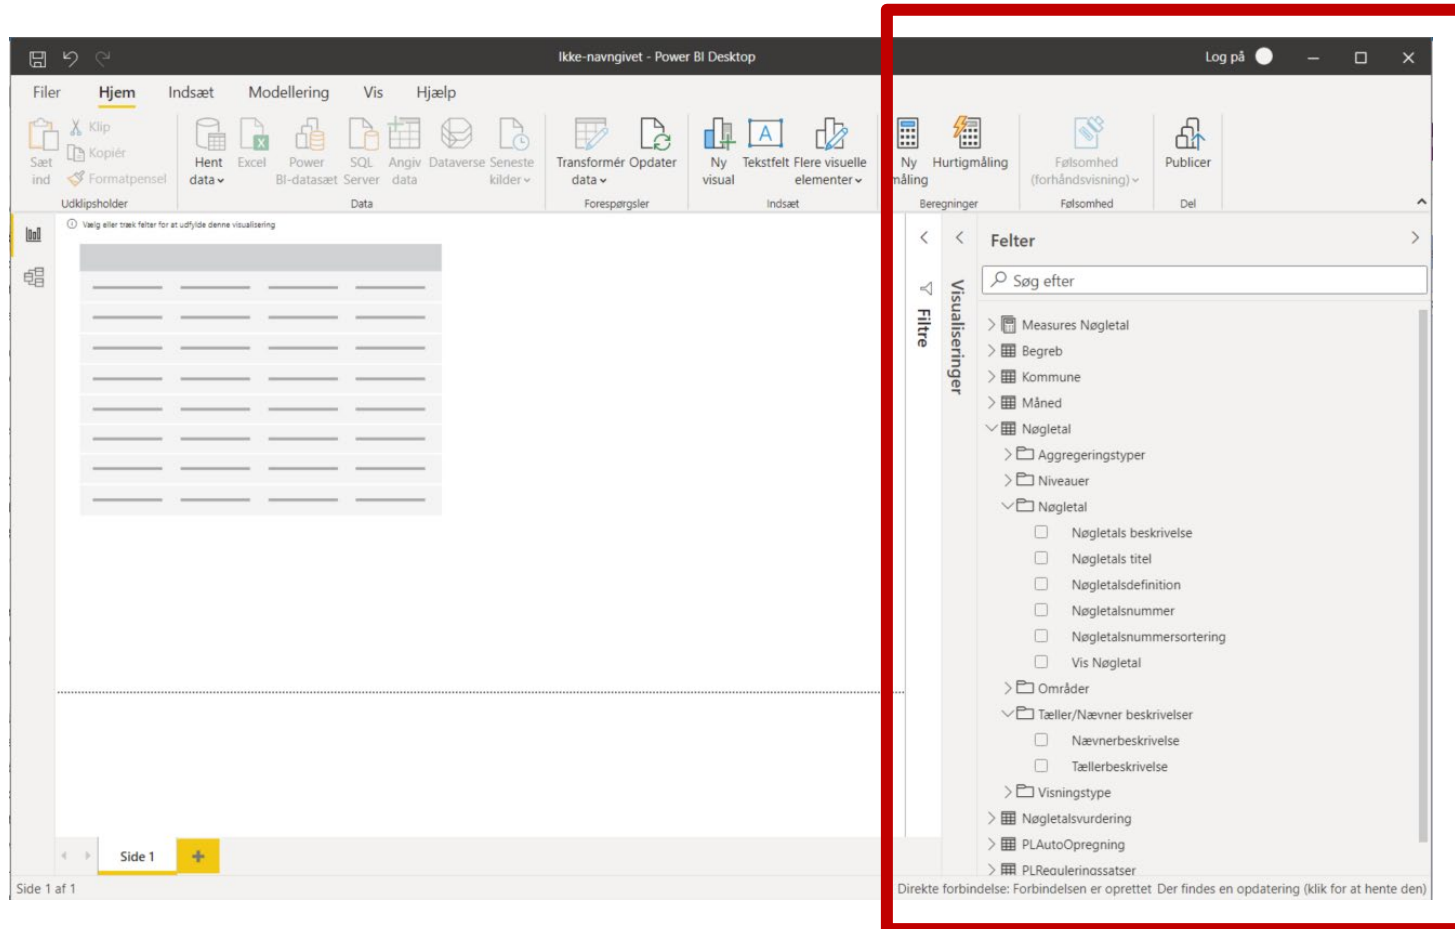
Ikke-navngivet - Power BI Desktop

Log på

Filer Hjem Indsæt Modellering Vis Hjælp

Sæt ind
Klip
Kopiér
Formatpensel
Udklipsholder

Hent data
Excel
Power BI-datasæt
SQL Server
Angiv data
Dataverse
Seneste kilder
Data

Transformér data
Opdater
Forespørgsler

Ny visual
Tekstfelt
Flere visuelle elementer
Indsæt

Ny måling
Hurtigmåling
Beregninger

Følsomhed (forhåndsvisning)
Følsomhed

Publicer
Del

Vælg eller træk felter for at udfylde denne visualisering

Filtre
Visualiseringer

Felter

Søg efter

Measures Nøgletal
Begreb
Kommune
Måned
Nøgletal
Aggregeringstyper
Niveauer
Nøgletal
Nøgletals beskrivelse
Nøgletals titel
Nøgletalsdefinition
Nøgletalsnummer
Nøgletalsnummersortering
Vis Nøgletal
Områder
Tæller/Nævner beskrivelser
Nævnerbeskrivelse
Tællerbeskrivelse
Visningstype
Nøgletalsvurdering
PLAutoOpregning
PLReguleringssatser

Side 1

Side 1 af 1

Direkte forbindelse: Forbindelsen er oprettet Der findes en opdatering (klik for at hente den)